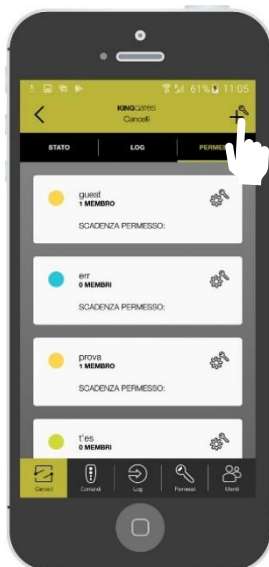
61% 11:05

KINGgates
Cancelli

STATO | LOG | PERME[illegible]

guest
1 MEMBRO
SCADENZA PERMESSO:

err
0 MEMBRI
SCADENZA PERMESSO:

prova
1 MEMBRO
SCADENZA PERMESSO:

t'es
0 MEMBRI

Cancelli | Comandi | Log | Permessi | Utenti